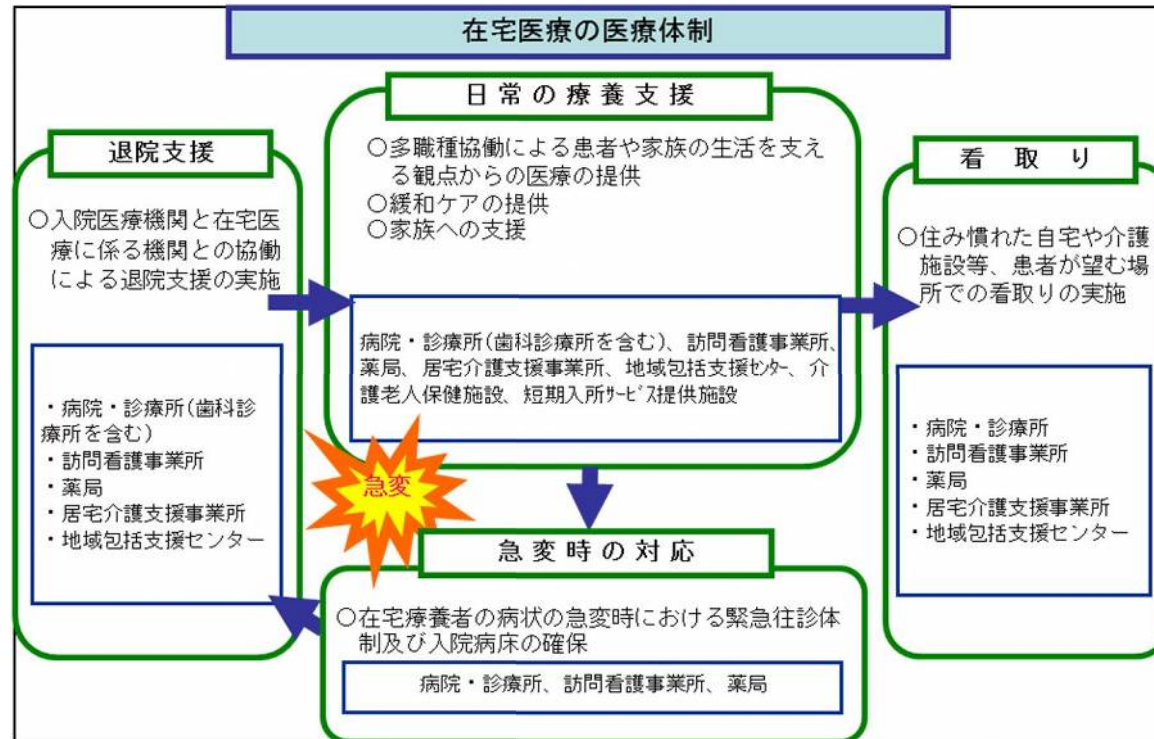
在宅医療の医療体制

日常の療養支援

○多職種協働による患者や家族の生活を支える観点からの医療の提供
○緩和ケアの提供
○家族への支援

病院・診療所（歯科診療所を含む）、訪問看護事業所、薬局、居宅介護支援事業所、地域包括支援センター、介護老人保健施設、短期入所サービス提供施設

退院支援

○入院医療機関と在宅医療に係る機関との協働による退院支援の実施

・病院・診療所（歯科診療所を含む）
・訪問看護事業所
・薬局
・居宅介護支援事業所
・地域包括支援センター

看取り

○住み慣れた自宅や介護施設等、患者が望む場所での看取りの実施

・病院・診療所
・訪問看護事業所
・薬局
・居宅介護支援事業所
・地域包括支援センター

急変

急変時の対応

○在宅療養者の病状の急変時における緊急往診体制及び入院病床の確保

病院・診療所、訪問看護事業所、薬局